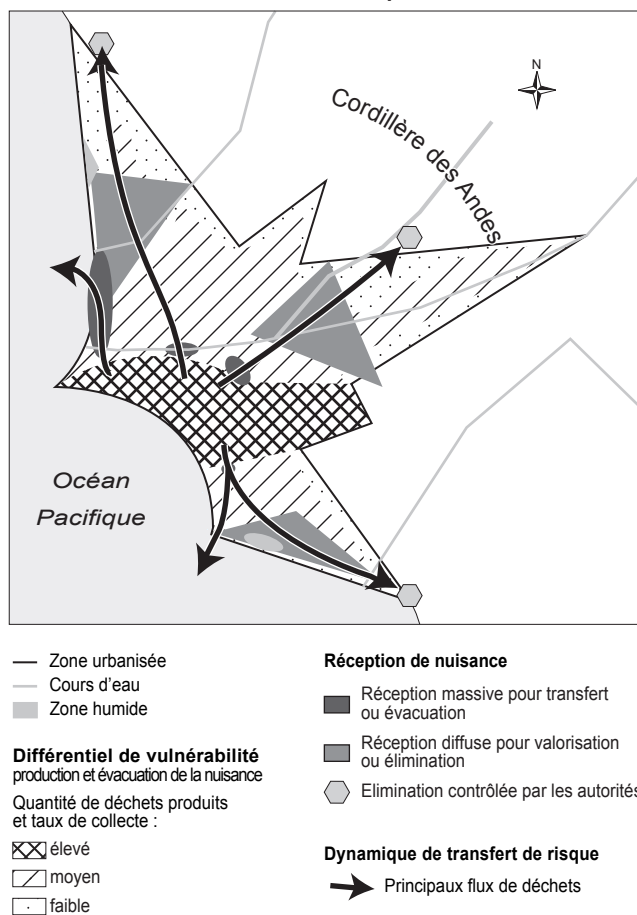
N

Cordillère des Andes

Océan Pacifique

Zone urbanisée

Cours d'eau

Zone humide

**Différentiel de vulnérabilité**
production et évacuation de la nuisance

Quantité de déchets produits et taux de collecte :

élevé

moyen

faible

**Réception de nuisance**

Réception massive pour transfert ou évacuation

Réception diffuse pour valorisation ou élimination

Elimination contrôlée par les autorités

**Dynamique de transfert de risque**

Principaux flux de déchets